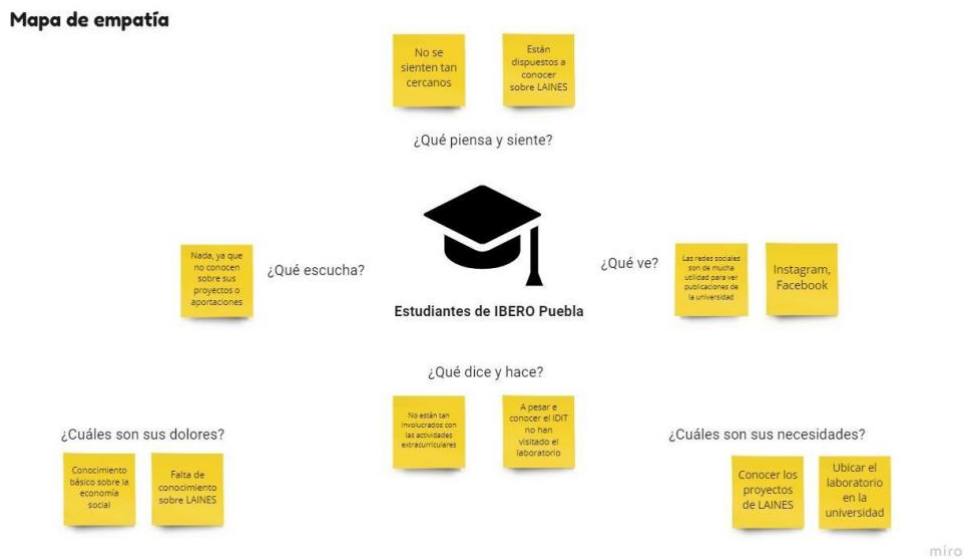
Mapa de empatía

No se sienten tan cercanos

Están dispuestos a conocer sobre LAINES

¿Qué piensa y siente?

Nada, ya que no conocen sobre sus proyectos o aportaciones

¿Qué escucha?

Estudiantes de IBERO Puebla

¿Qué ve?

Las redes sociales son de mucha utilidad para ver publicaciones de la universidad

Instagram, Facebook

¿Qué dice y hace?

No están tan involucrados con las actividades extracurriculares

A pesar e conocer el IDIT no han visitado el laboratorio

¿Cuáles son sus dolores?

Conocimiento básico sobre la economía social

Falta de conocimiento sobre LAINES

¿Cuáles son sus necesidades?

Conocer los proyectos de LAINES

Ubicar el laboratorio en la universidad

miro